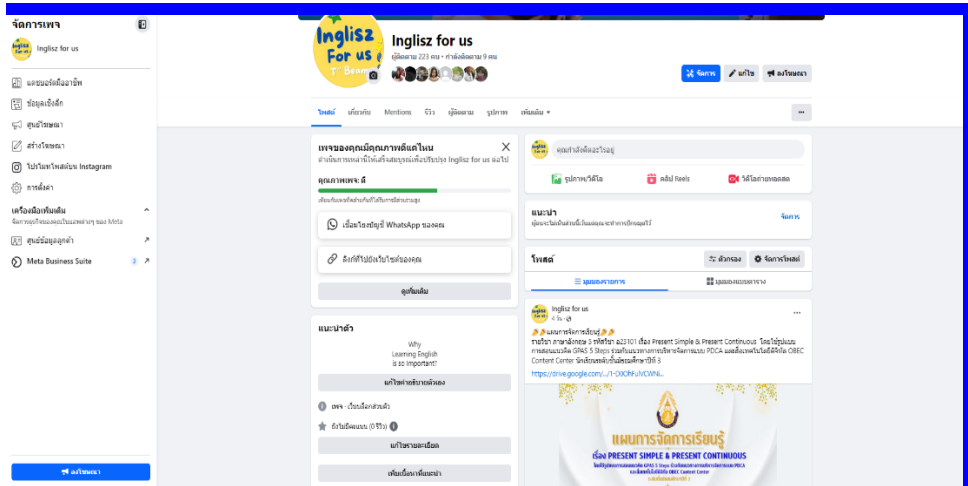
จัดการเพจ

Inglisz for us

แดชบอร์ดมืออาชีพ

ข้อมูลเชิงลึก

ศูนย์โฆษณา

สร้างโฆษณา

โปรโมทโพสต์บน Instagram

การตั้งค่า

เครื่องมือเพิ่มเติม

จัดการธุรกิจของคุณในแอพต่างๆ ของ Meta

ศูนย์ข้อมูลลูกค้า

Meta Business Suite

ลงโฆษณา

Inglisz For us

Inglisz for us

ผู้ติดตาม 223 คน • กำลังติดตาม 9 คน

จัดการ

แก้ไข

ลงโฆษณา

โพสต์ เกี่ยวกับ Mentions รีวิว ผู้ติดตาม รูปภาพ เพิ่มเติม

เพจของคุณมีคุณภาพดีแค่ไหน

คำแนะนำต่อไปนี้เพื่อช่วยปรับปรุง Inglisz for us ต่อไป

คุณภาพเพจ: ดี

เชื่อมโยงบัญชี WhatsApp ของคุณ

ลิงก์ที่ไปยังเว็บไซต์ของคุณ

ดูเพิ่มเติม

แนะนำตัว

Why Learning English is so important?

แก้ไขคำอธิบายตัวเอง

เพจ · เว็บบล็อกส่วนตัว

ยังไม่มีคะแนน (0 รีวิว)

แก้ไขรายละเอียด

เพิ่มเนื้อหาที่แนะนำ

คุณกำลังคิดอะไรอยู่

รูปภาพ/วิดีโอ

คลิป Reels

วิดีโอถ่ายทอดสด

แนะนำ

จัดการ

โพสต์

ตัวกรอง

จัดการโพสต์

มุมมองรายการ

มุมมองแบบตาราง

Inglisz for us

4 วัน

แผนการจัดการเรียนรู้

รายวิชา ภาษาอังกฤษ 3 รหัสวิชา อ23101 เรื่อง Present Simple & Present Continuous โดยใช้รูปแบบการสอนแบบ GPAS 5 Steps ร่วมกับแนวทางการบริหารจัดการแบบ PDCA และสื่อเทคโนโลยีดิจิทัล OBEC Content Center นักเรียนระดับชั้นมัธยมศึกษาปีที่ 3

https://drive.google.com/...1-OXOhFuVCWNi...

แผนการจัดการเรียนรู้

เรื่อง PRESENT SIMPLE & PRESENT CONTINUOUS